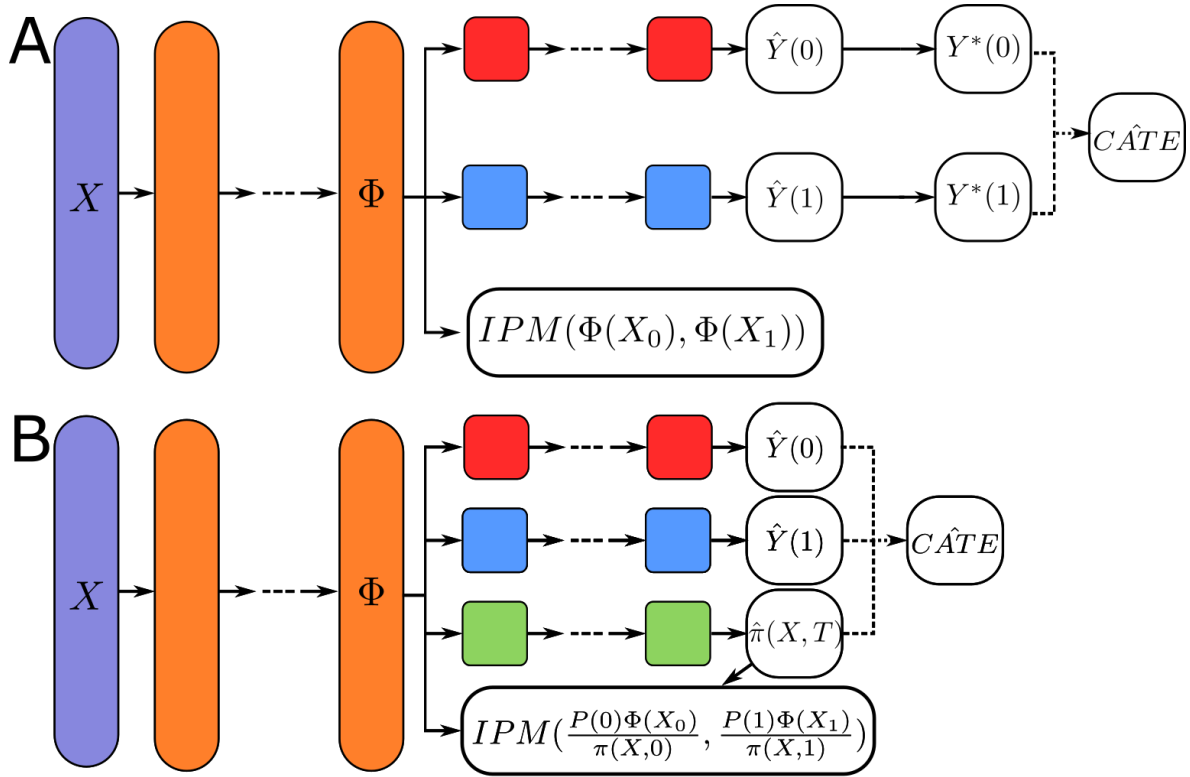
A

$X$

$\Phi$

$\hat{Y}(0)$

$Y^*(0)$

$\hat{Y}(1)$

$Y^*(1)$

$C\hat{A}TE$

$IPM(\Phi(X_0), \Phi(X_1))$

B

$X$

$\Phi$

$\hat{Y}(0)$

$\hat{Y}(1)$

$C\hat{A}TE$

$\hat{\pi}(X,T)$

$IPM(\frac{P(0)\Phi(X_0)}{\pi(X,0)}, \frac{P(1)\Phi(X_1)}{\pi(X,1)})$